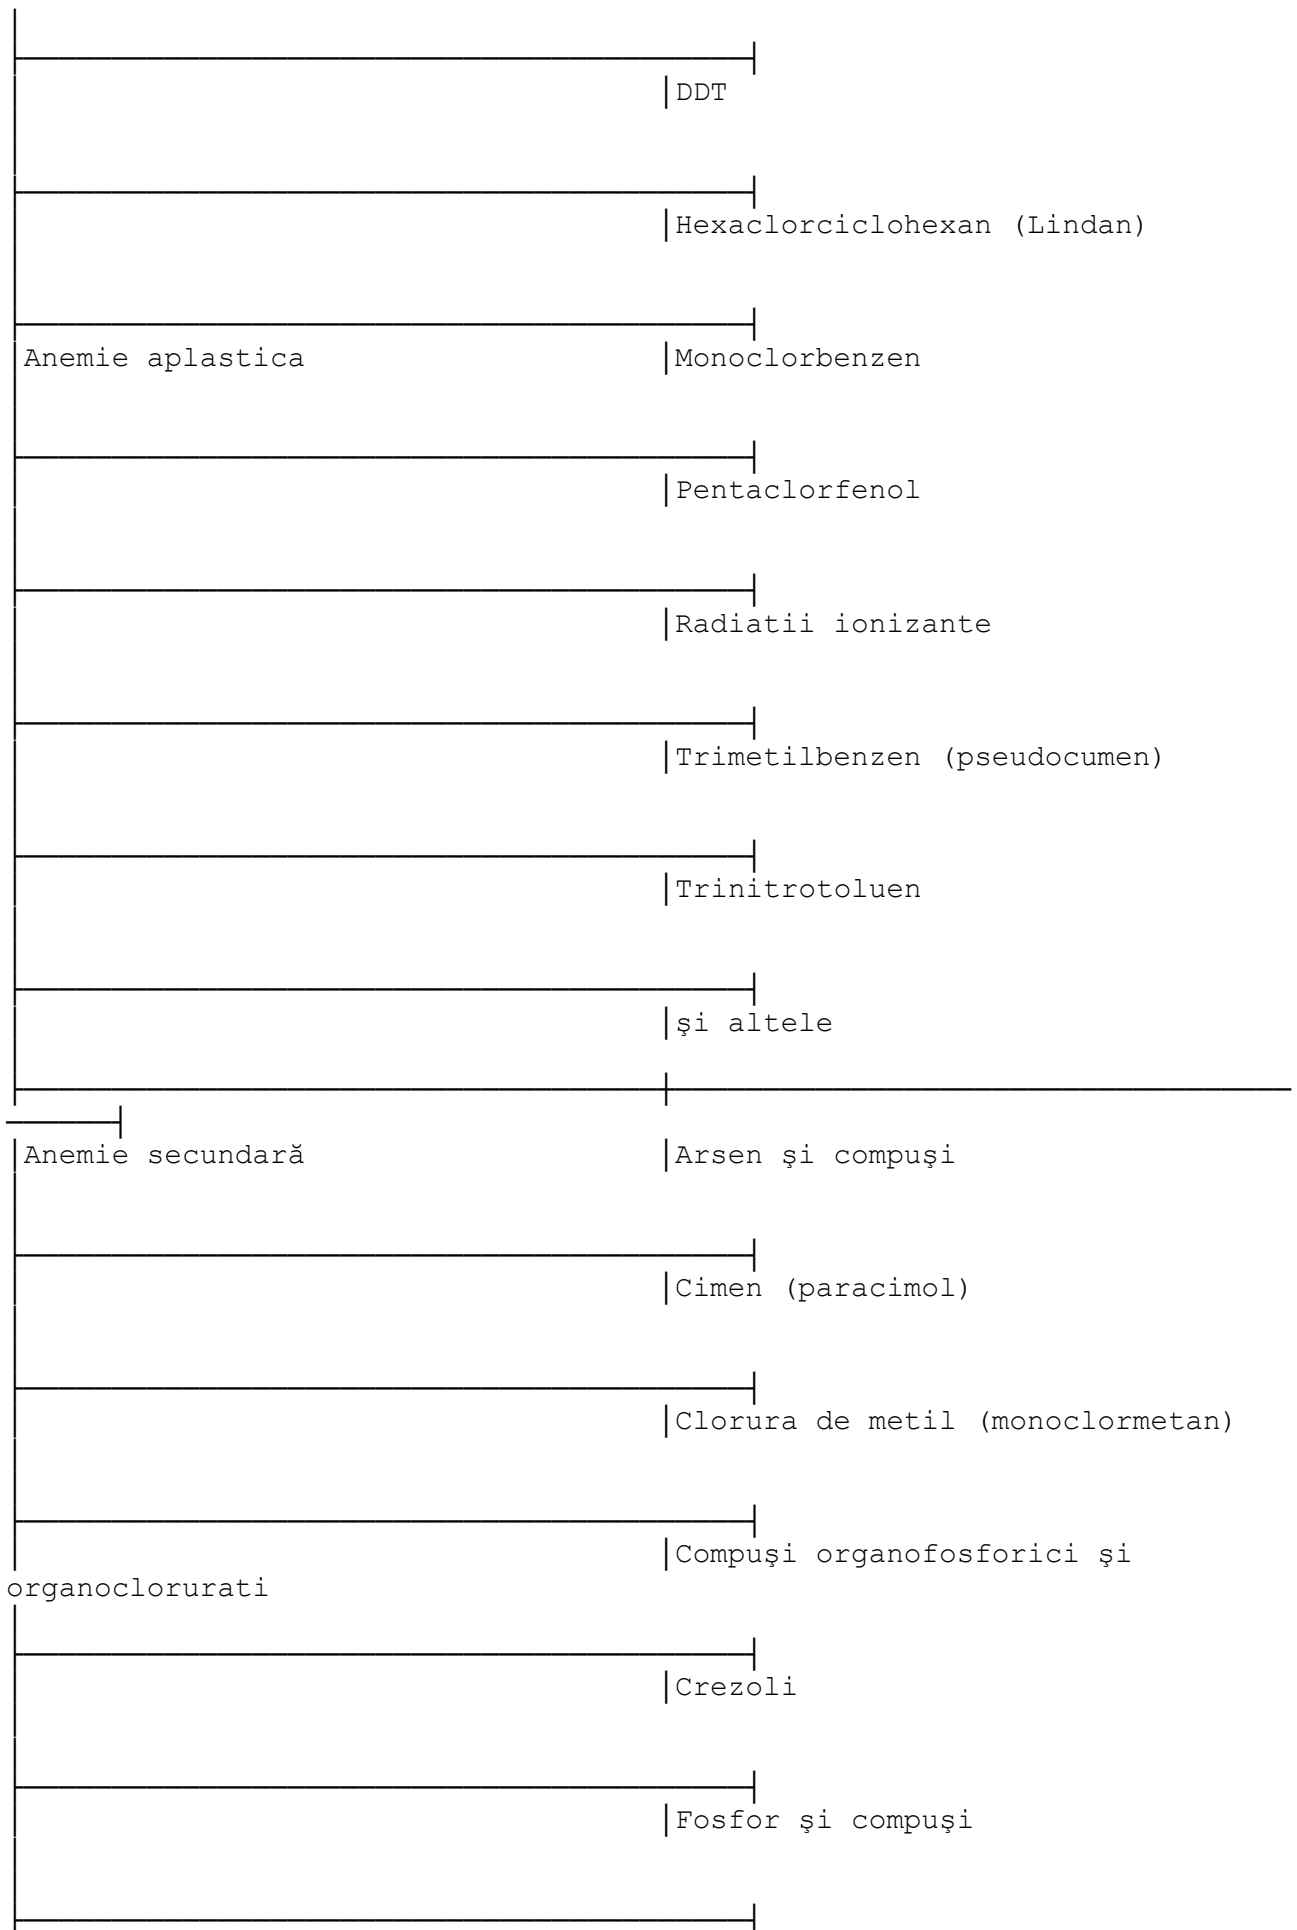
| | |
|---|---|
| | DDT |
| | Hexaclorciclohexan (Lindan) |
| Anemie aplastica | Monoclorbenzen |
| | Pentaclorfenol |
| | Radiatii ionizante |
| | Trimetilbenzen (pseudocumen) |
| | Trinitrotoluen |
| | şi altele |
| Anemie secundară | Arsen şi compuşi |
| | Cimen (paracimol) |
| | Clorura de metil (monoclormetan) |
| | Compuşi organofosforici şi organoclorurati |
| | Crezoli |
| | Fosfor şi compuşi |